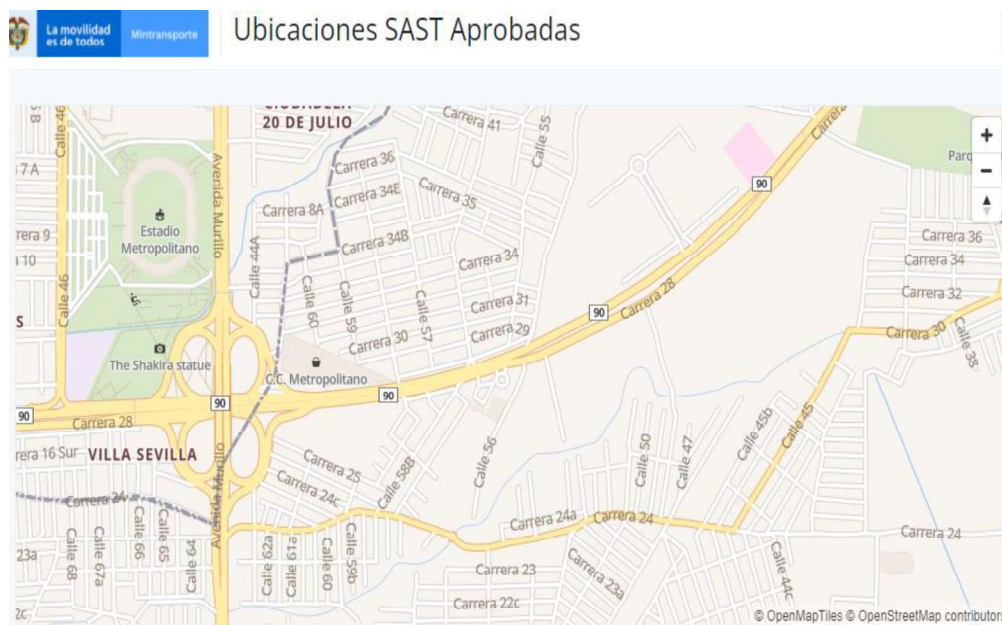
La movilidad es de todos Mintransporte

Ubicaciones SAST Aprobadas

+
−

CIUDADELA 20 DE JULIO
Carrera 41
Calle 55
Carrera
Parq
Calle 46
7 A
Carrera 36
Carrera 34E
Carrera 35
90
Carrera 8A
Estadio Metropolitano
Avenida Murillo
rera 9
10
Carrera 34B
Carrera 34
Carrera 36
Carrera 34
Calle 44A
Calle 60
Calle 59
Calle 57
Carrera 31
Carrera 32
Calle 46
Carrera 28
90
Carrera 29
Carrera 30
Carrera 30
Calle 35
S
The Shakira statue
C.C. Metropolitano
90
90
90
Carrera 28
rera 16 Sur
VILLA SEVILLA
Carrera 25
Carrera 24c
Calle 58B
Calle 56
Calle 50
Calle 47
Calle 45b
Calle 45
Carrera 24
Avenida Murillo
Carrera 24a
Carrera 24
Carrera 24
23a
Calle 68
Calle 67a
Calle 66
Calle 65
Calle 64
Calle 62a
Calle 61a
Calle 60
Calle 59b
Carrera 23
Carrera 23a
Calle 44c
2c
Carrera 22c
© OpenMapTiles © OpenStreetMap contributors